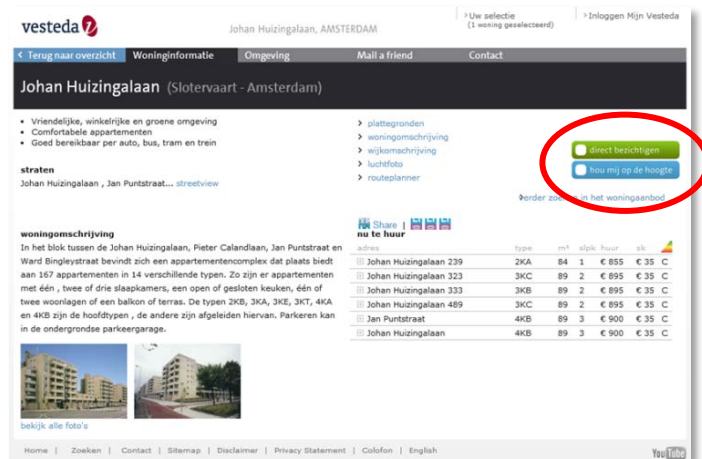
vesteda

Johan Huizingalaan, AMSTERDAM

> Uw selectie
(1 woning geselecteerd)

> Inloggen Mijn Vesteda

< Terug naar overzicht | Woninginformatie | Omgeving | Mail a friend | Contact

Johan Huizingalaan (Slotervaart - Amsterdam)

- Vriendelijke, winkelrijke en groene omgeving
- Comfortabele appartementen
- Goed bereikbaar per auto, bus, tram en trein

straten
Johan Huizingalaan , Jan Puntstraat... streetview

> plattegronden
> woningomschrijving
> wijkomschrijving
> luchtfoto
> routeplanner

direct bezichtigen

hou mij op de hoogte

Verder zoeken in het woningaanbod

woningomschrijving
In het blok tussen de Johan Huizingalaan, Pieter Calandlaan, Jan Puntstraat en Ward Bingleystraat bevindt zich een appartementencomplex dat plaats biedt aan 167 appartementen in 14 verschillende typen. Zo zijn er appartementen met één , twee of drie slaapkamers, een open of gesloten keuken, één of twee woonlagen of een balkon of terras. De typen 2KB, 3KA, 3KE, 3KT, 4KA en 4KB zijn de hoofdtypen , de andere zijn afgeleiden hiervan. Parkeren kan in de ondergrondse parkeergarage.

Share

nu te huur

| adres | type | m² | slpk | huur | sk | |
|---|---|---|---|---|---|---|
| Johan Huizingalaan 239 | 2KA | 84 | 1 | € 855 | € 35 | C |
| Johan Huizingalaan 323 | 3KC | 89 | 2 | € 895 | € 35 | C |
| Johan Huizingalaan 333 | 3KB | 89 | 2 | € 895 | € 35 | C |
| Johan Huizingalaan 489 | 3KC | 89 | 2 | € 895 | € 35 | C |
| Jan Puntstraat | 4KB | 89 | 3 | € 900 | € 35 | C |
| Johan Huizingalaan | 4KB | 89 | 3 | € 900 | € 35 | C |

bekijk alle foto's

Home | Zoeken | Contact | Sitemap | Disclaimer | Privacy Statement | Colofon | English

YouTube